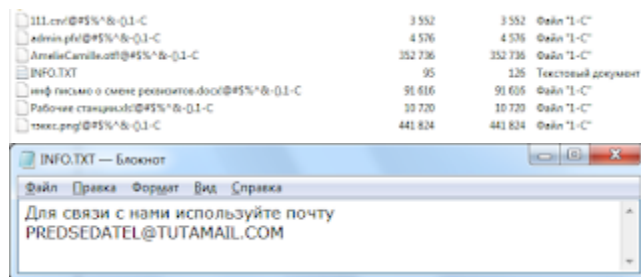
| | | | |
|---|---|---|---|
| 111.csv!@#$%^&-()1-C | 3 552 | 3 552 | Файл "1-С" |
| admin.pfx!@#$%^&-()1-C | 4 576 | 4 576 | Файл "1-С" |
| AmelieCamille.otf!@#$%^&-()1-C | 352 736 | 352 736 | Файл "1-С" |
| INFO.TXT | 95 | 126 | Текстовый документ |
| инф письмо о смене реквизитов.docx!@#$%^&-()1-C | 91 616 | 91 616 | Файл "1-С" |
| Рабочие станции.xls!@#$%^&-()1-C | 10 720 | 10 720 | Файл "1-С" |
| тэкс.png!@#$%^&-()1-C | 441 824 | 441 824 | Файл "1-С" |

INFO.TXT — Блокнот

Файл Правка Формат Вид Справка

Для связи с нами используйте почту
PREDSEDATEL@TUTAMAIL.COM